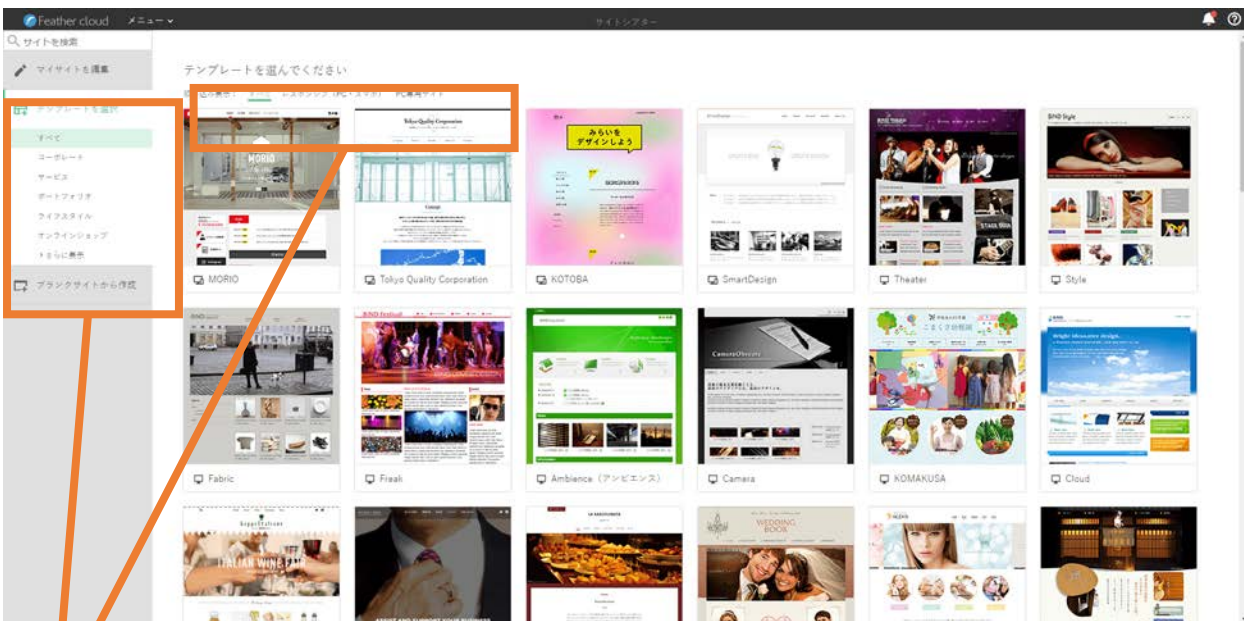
Feather cloud メニュー

サイトシアター

サイトを検索

マイサイトを編集

テンプレートを選択

すべて

コーポレート

サービス

ポートフォリオ

ライフスタイル

オンラインショップ

さらに表示

ブランクサイトから作成

テンプレートを選んでください

絞り込み表示： すべて レスポンシブ（PC＋スマホ） PC専用サイト

MORIO

Tokyo Quality Corporation

みらいをデザインしよう

KOTOBA

SmartDesign

Theater

Style

Fabric

Freak

Ambience（アンビエンス）

Camera

KOMAKUSA

Cloud

ITALIAN WINE

WEDDING BOOK